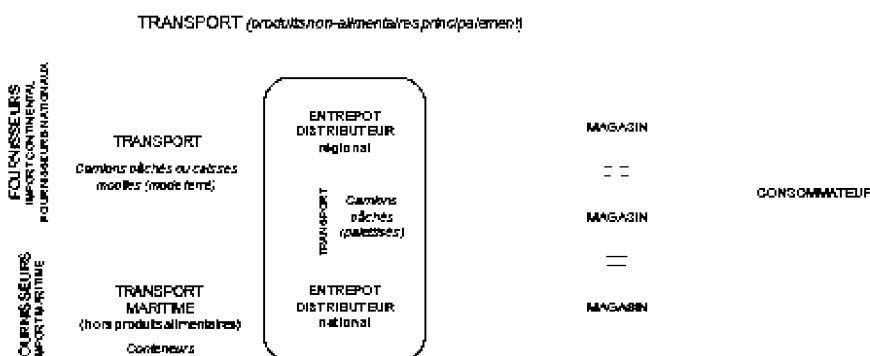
TRANSPORT (produits non-alimentaires principalement)

FOURNISSEURS
IMPORT CONTINENTAL
FOURNISSEURS NATIONAUX

TRANSPORT

Camions bâchés ou caisses mobiles (mode terré)

FOURNISSEURS
IMPORT MARITIME

TRANSPORT
MARITIME
(hors produits alimentaires)

Conteneurs

ENTREPOT
DISTRIBUTEUR
régional

TRANSPORT

Camions bâchés (palettisés)

ENTREPOT
DISTRIBUTEUR
national

MAGASIN

MAGASIN

MAGASIN

CONSOMMATEUR